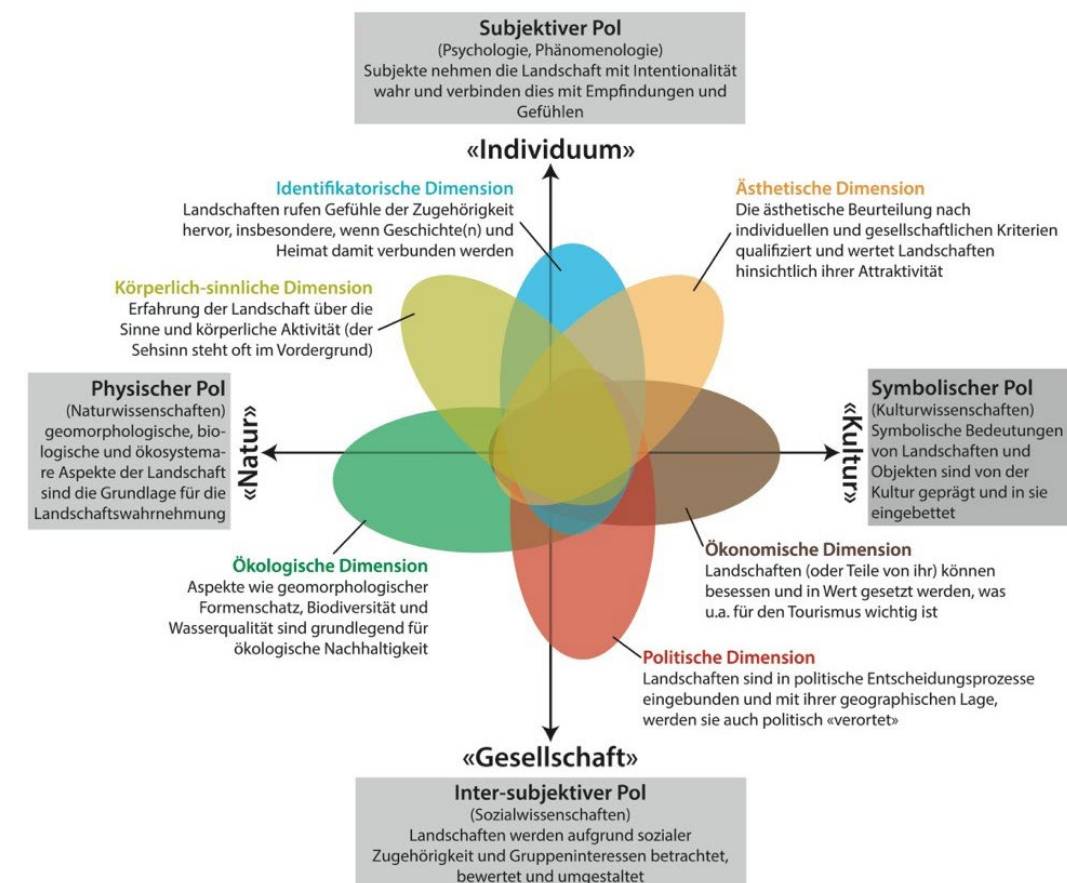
Subjektiver Pol
(Psychologie, Phänomenologie)
Subjekte nehmen die Landschaft mit Intentionalität wahr und verbinden dies mit Empfindungen und Gefühlen

«Individuum»

Identifikatorische Dimension
Landschaften rufen Gefühle der Zugehörigkeit hervor, insbesondere, wenn Geschichte(n) und Heimat damit verbunden werden

Ästhetische Dimension
Die ästhetische Beurteilung nach individuellen und gesellschaftlichen Kriterien qualifiziert und wertet Landschaften hinsichtlich ihrer Attraktivität

Körperlich-sinnliche Dimension
Erfahrung der Landschaft über die Sinne und körperliche Aktivität (der Sehsinn steht oft im Vordergrund)

Physischer Pol
(Naturwissenschaften)
geomorphologische, biologische und ökosystemare Aspekte der Landschaft sind die Grundlage für die Landschaftswahrnehmung

«Natur»

«Kultur»

Symbolischer Pol
(Kulturwissenschaften)
Symbolische Bedeutungen von Landschaften und Objekten sind von der Kultur geprägt und in sie eingebettet

Ökonomische Dimension
Landschaften (oder Teile von ihr) können besessen und in Wert gesetzt werden, was u.a. für den Tourismus wichtig ist

Ökologische Dimension
Aspekte wie geomorphologischer Formenschatz, Biodiversität und Wasserqualität sind grundlegend für ökologische Nachhaltigkeit

Politische Dimension
Landschaften sind in politische Entscheidungsprozesse eingebunden und mit ihrer geographischen Lage, werden sie auch politisch «verortet»

«Gesellschaft»

Inter-subjektiver Pol
(Sozialwissenschaften)
Landschaften werden aufgrund sozialer Zugehörigkeit und Gruppeninteressen betrachtet, bewertet und umgestaltet